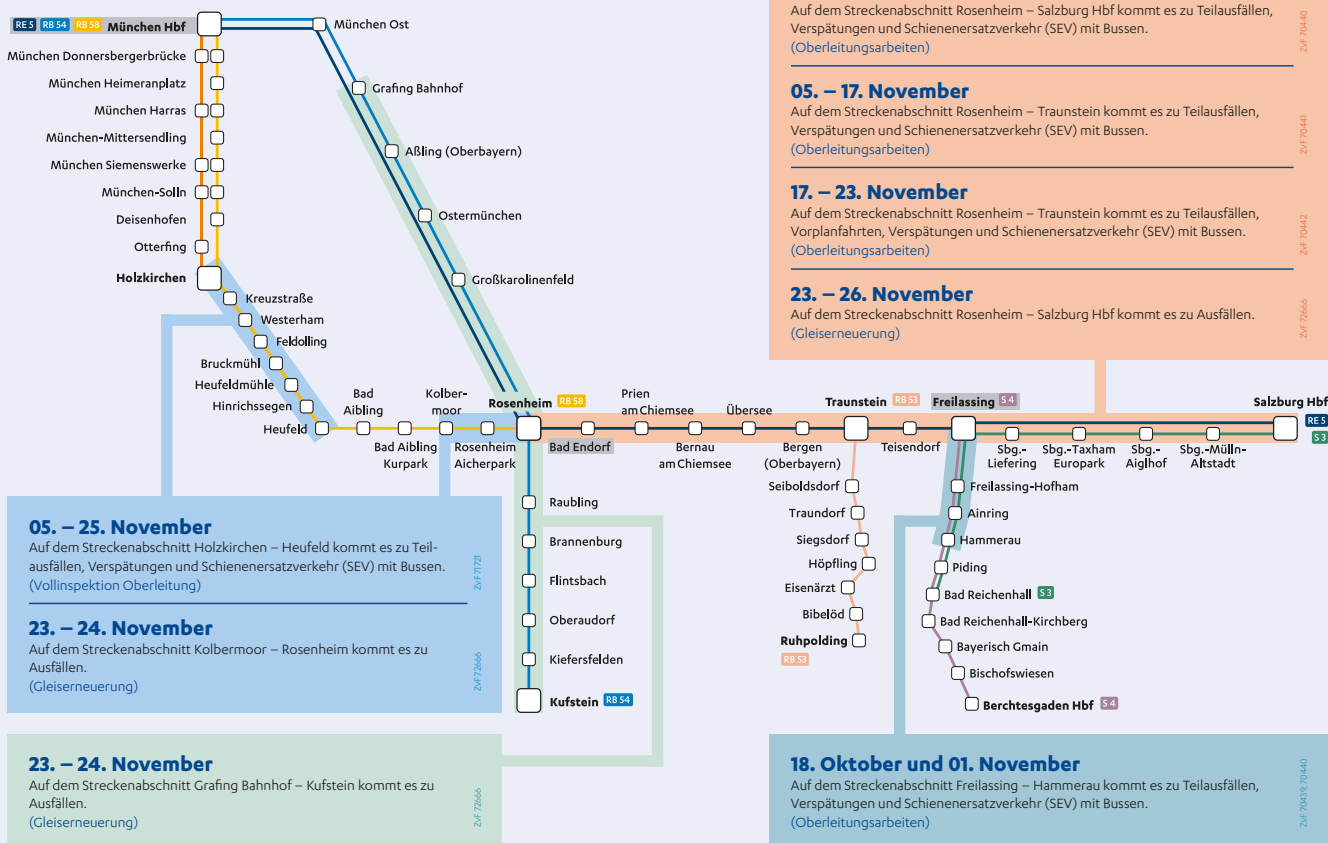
RE 5 RB 54 RB 58 München Hbf
München Ost
München Donnersbergerbrücke
München Heimeranplatz
München Harras
München-Mittersendling
München Siemenswerke
München-Solln
Deisenhofen
Otterfing
Holzkirchen
Kreuzstraße
Westerham
Feldolling
Bruckmühl
Heufeldmühle
Hinrichssegen
Heufeld
Bad Aibling
Bad Aibling Kurpark
Kolbermoor
Rosenheim Aicherpark
Grafing Bahnhof
Aßling (Oberbayern)
Ostermünchen
Großkarolinenfeld
Rosenheim RB 58
Bad Endorf
Prien am Chiemsee
Bernau am Chiemsee
Übersee
Bergen (Oberbayern)
Traunstein RB 53
Teisendorf
Freilassing S 4
Sbg.-Liefering
Sbg.-Taxham Europark
Sbg.-Aiglhof
Sbg.-Mülln-Altstadt
Salzburg Hbf RE 5 S 3
Raubling
Brannenburg
Flintsbach
Oberaudorf
Kiefersfelden
Kufstein RB 54
Seiboldsdorf
Traundorf
Siegsdorf
Höpfling
Eisenärzt
Bibelöd
Ruhpolding RB 53
Freilassing-Hofham
Ainring
Hammerau
Piding
Bad Reichenhall S 3
Bad Reichenhall-Kirchberg
Bayerisch Gmain
Bischofswiesen
Berchtesgaden Hbf S 4

Auf dem Streckenabschnitt Rosenheim – Salzburg Hbf kommt es zu Teilausfällen, Verspätungen und Schienenersatzverkehr (SEV) mit Bussen.
(Oberleitungsarbeiten)
ZvF 70440

05. – 17. November
Auf dem Streckenabschnitt Rosenheim – Traunstein kommt es zu Teilausfällen, Verspätungen und Schienenersatzverkehr (SEV) mit Bussen.
(Oberleitungsarbeiten)
ZvF 70441

17. – 23. November
Auf dem Streckenabschnitt Rosenheim – Traunstein kommt es zu Teilausfällen, Vorplanfahrten, Verspätungen und Schienenersatzverkehr (SEV) mit Bussen.
(Oberleitungsarbeiten)
ZvF 70442

23. – 26. November
Auf dem Streckenabschnitt Rosenheim – Salzburg Hbf kommt es zu Ausfällen.
(Gleiserneuerung)
ZvF 72666

05. – 25. November
Auf dem Streckenabschnitt Holzkirchen – Heufeld kommt es zu Teilausfällen, Verspätungen und Schienenersatzverkehr (SEV) mit Bussen.
(Vollinspektion Oberleitung)
ZvF 71721

23. – 24. November
Auf dem Streckenabschnitt Kolbermoor – Rosenheim kommt es zu Ausfällen.
(Gleiserneuerung)
ZvF 72666

23. – 24. November
Auf dem Streckenabschnitt Grafing Bahnhof – Kufstein kommt es zu Ausfällen.
(Gleiserneuerung)
ZvF 72666

18. Oktober und 01. November
Auf dem Streckenabschnitt Freilassing – Hammerau kommt es zu Teilausfällen, Verspätungen und Schienenersatzverkehr (SEV) mit Bussen.
(Oberleitungsarbeiten)
ZvF 70439, 70440